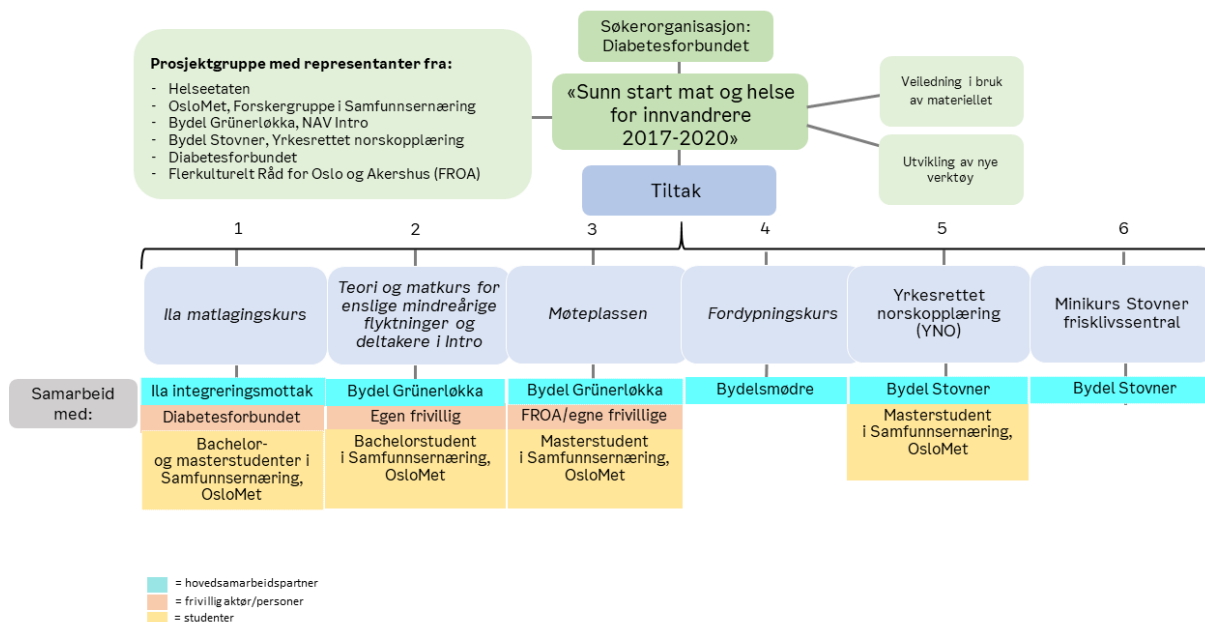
Søkerorganisasjon: Diabetesforbundet

Prosjektgruppe med representanter fra:

- Helseetaten
- OsloMet, Forskergruppe i Samfunnsernæring
- Bydel Grünerløkka, NAV Intro
- Bydel Stovner, Yrkesrettet norskopplæring
- Diabetesforbundet
- Flerkulturelt Råd for Oslo og Akershus (FROA)

«Sunn start mat og helse for innvandrere 2017-2020»

Veiledning i bruk av materiellet

Utvikling av nye verktøy

Tiltak

1

Ila matlagingskurs

2

Teori og matkurs for enslige mindreårige flyktninger og deltakere i Intro

3

Møteplassen

4

Fordypningskurs

5

Yrkesrettet norskopplæring (YNO)

6

Minikurs Stovner frisklivssentral

Samarbeid med:

Ila integreringsmottak

Diabetesforbundet

Bachelor- og masterstudenter i Samfunnsernæring, OsloMet

Bydel Grünerløkka

Egen frivillig

Bachelorstudent i Samfunnsernæring, OsloMet

Bydel Grünerløkka

FROA/egne frivillige

Masterstudent i Samfunnsernæring, OsloMet

Bydelsmødre

Bydel Stovner

Masterstudent i Samfunnsernæring, OsloMet

Bydel Stovner

= hovedsamarbeidspartner
= frivillig aktør/personer
= studenter